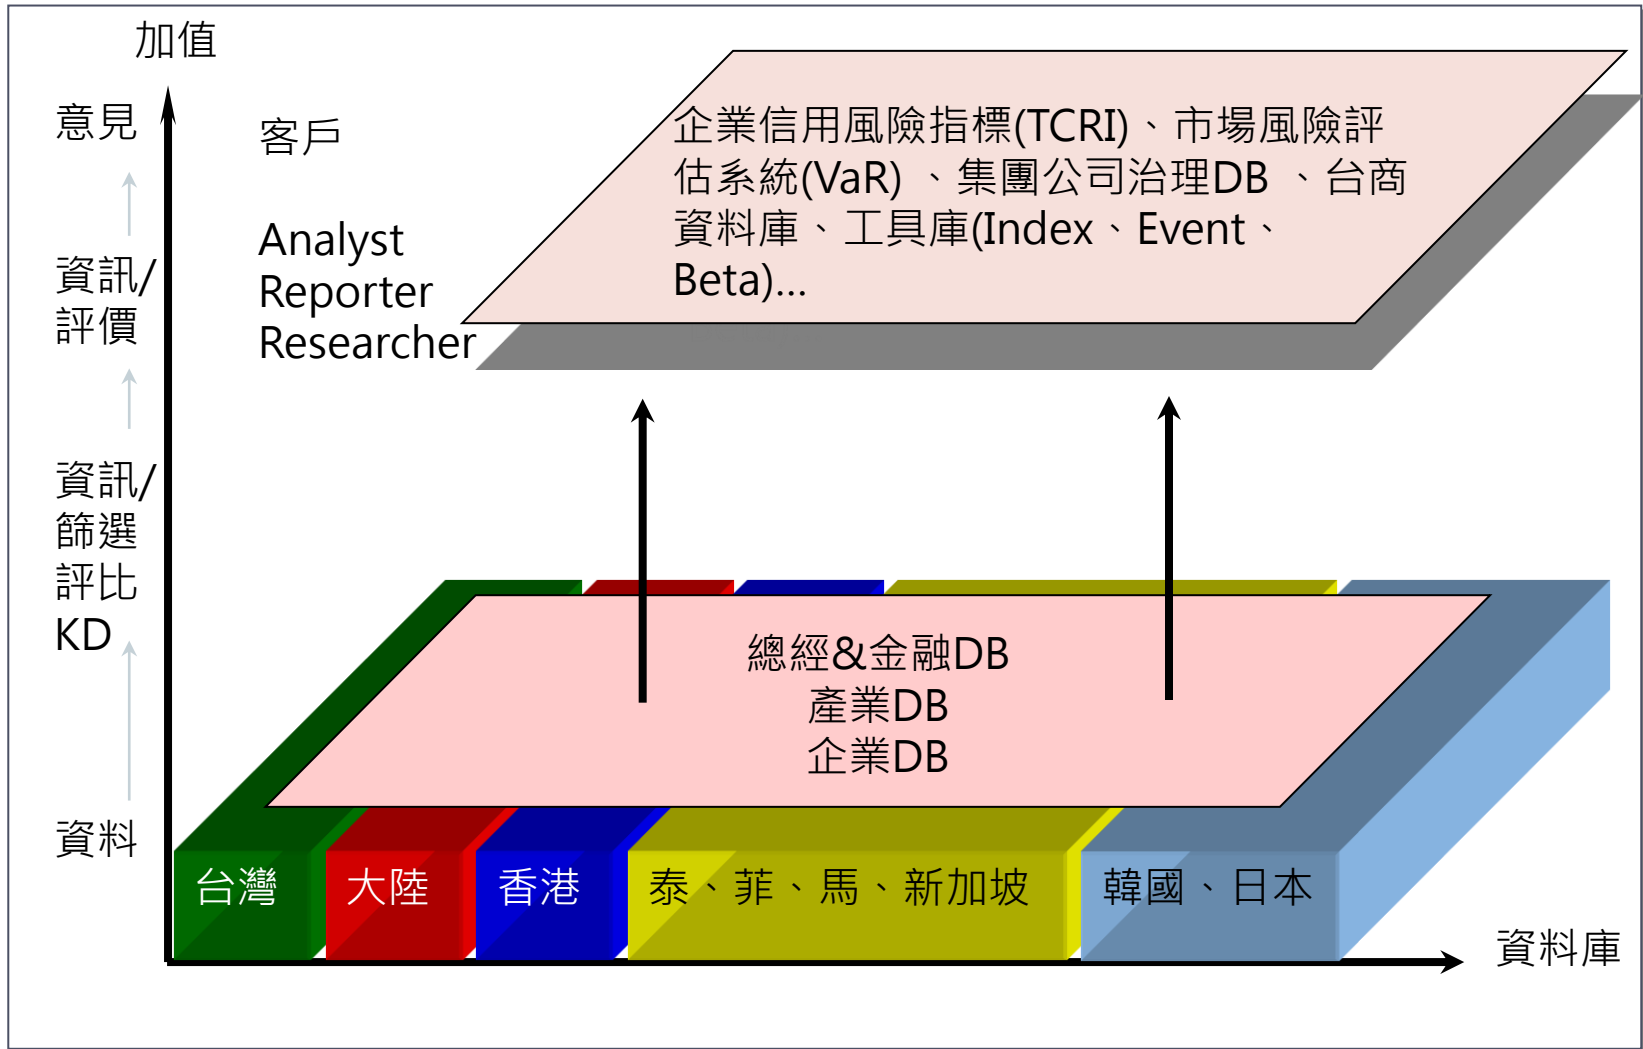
加值

意見

資訊/
評價

資訊/
篩選
評比
KD

資料

客戶

Analyst
Reporter
Researcher

企業信用風險指標(TCRI)、市場風險評估系統(VaR) 、集團公司治理DB 、台商資料庫、工具庫(Index、Event、Beta)...

總經&金融DB
產業DB
企業DB

台灣

大陸

香港

泰、菲、馬、新加坡

韓國、日本

資料庫